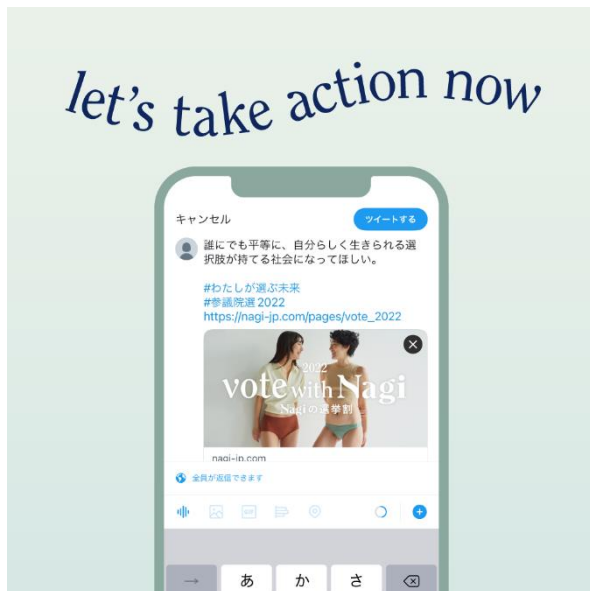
let's take action now

キャンセル

ツイートする

誰にでも平等に、自分らしく生きられる選択肢が持てる社会になってほしい。

#わたしが選ぶ未来
#参議院選2022
https://nagi-jp.com/pages/vote_2022

2022
vote with Nagi
Nagiの選挙割

nagi-jp.com

全員が返信できます

→
あ
か
さ